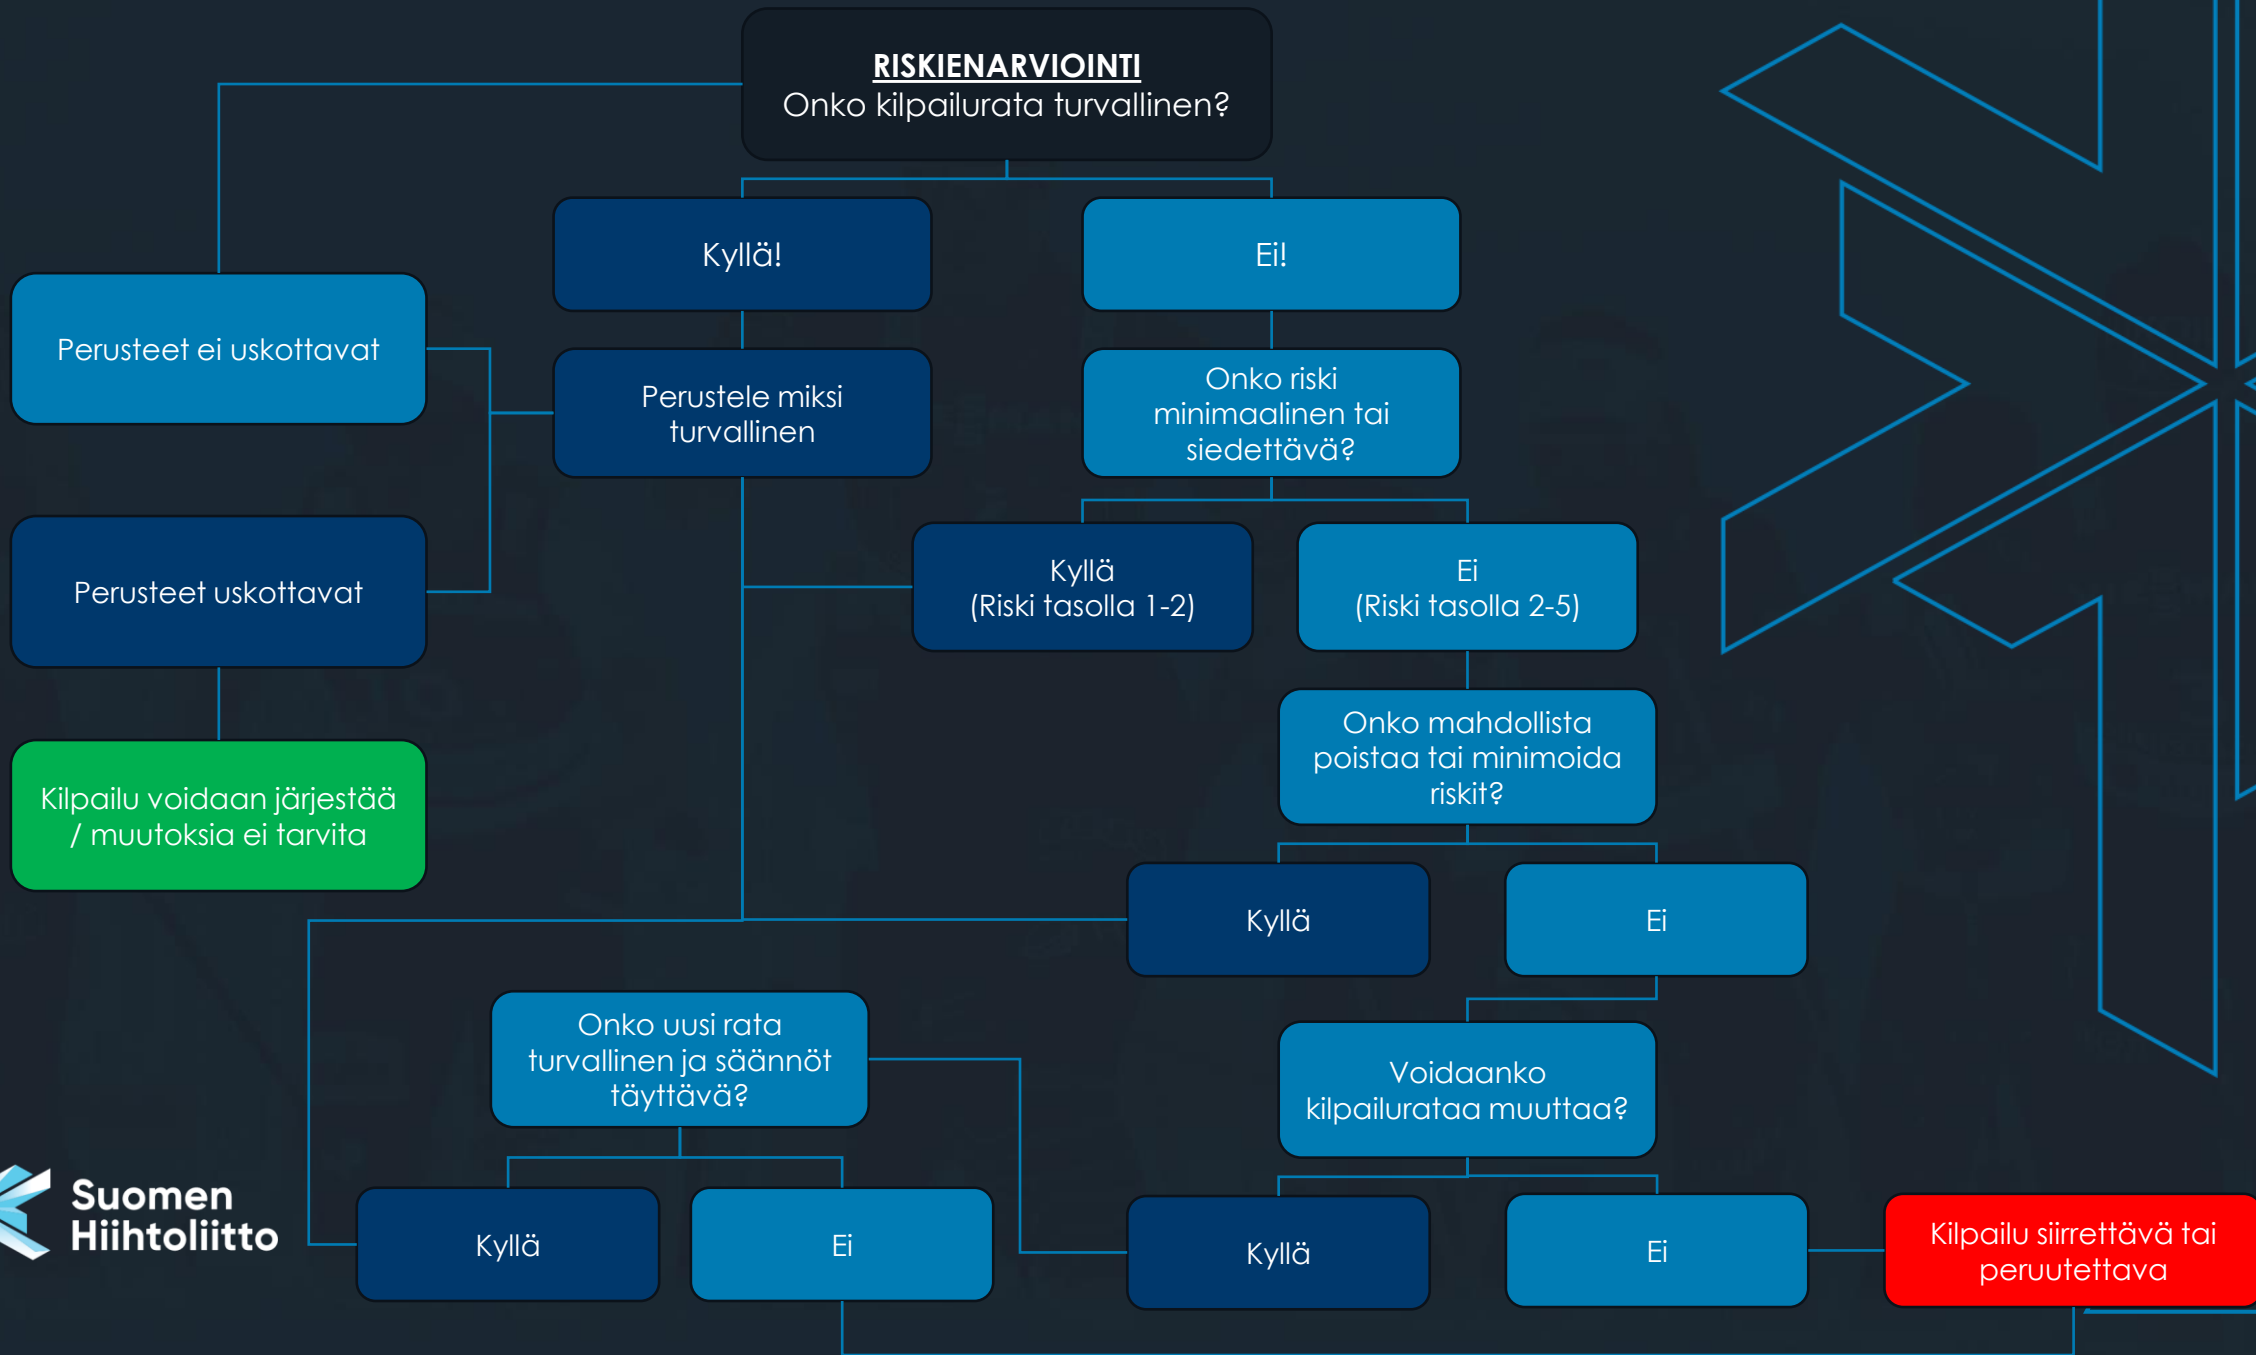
RISKIENARVIOINTI
Onko kilpailurata turvallinen?

Kyllä!

Ei!

Perusteet ei uskottavat

Perustele miksi turvallinen

Onko riski minimaalinen tai siedettävä?

Perusteet uskottavat

Kyllä (Riski tasolla 1-2)

Ei (Riski tasolla 2-5)

Onko mahdollista poistaa tai minimoida riskit?

Kilpailu voidaan järjestää / muutoksia ei tarvita

Kyllä

Ei

Onko uusi rata turvallinen ja säännöt täyttävä?

Voidaanko kilpailuratаa muuttaa?

Suomen Hiihtoliitto

Kyllä

Ei

Kyllä

Ei

Kilpailu siirrettävä tai peruutettava